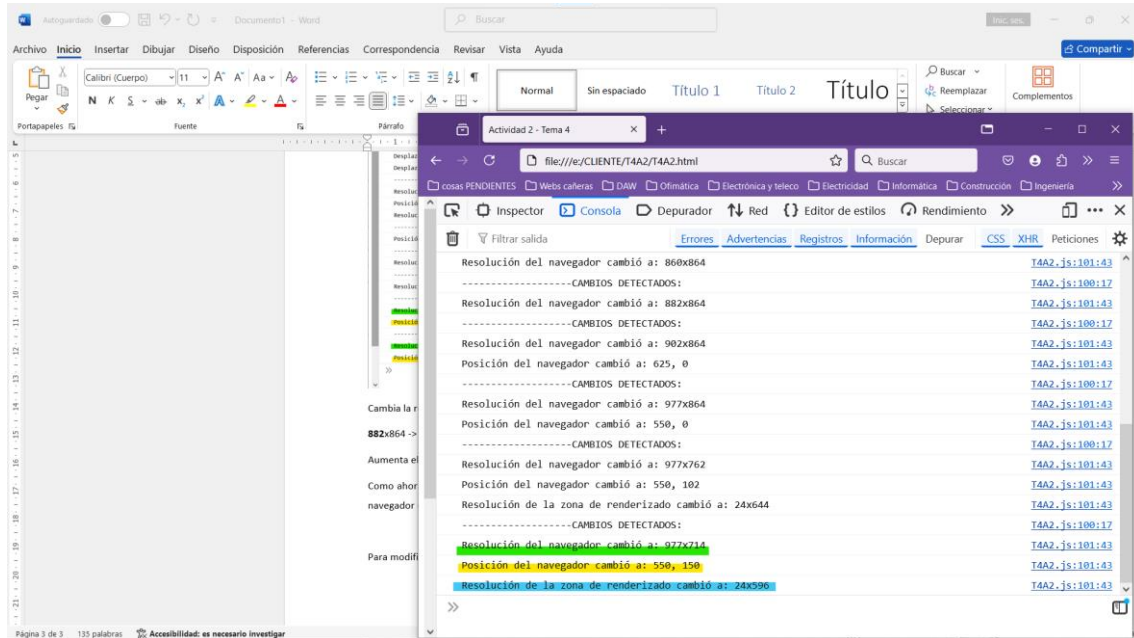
Autoguardado Documento1 - Word Buscar Inic. ses.

Archivo Inicio Insertar Dibujar Diseño Disposición Referencias Correspondencia Revisar Vista Ayuda Compartir

Pegar Calibri (Cuerpo) 11 N K S Normal Sin espaciado Título 1 Título 2 Título Buscar Reemplazar Seleccionar Complementos

Portapapeles Fuente Párrafo

Actividad 2 - Tema 4

file:///e:/CLIENTE/T4A2/T4A2.html Buscar

cosas PENDIENTES Webs cañeras DAW Ofimática Electrónica y teleco Electricidad Informática Construcción Ingeniería

Inspector Consola Depurador Red Editor de estilos Rendimiento

Filtrar salida Errores Advertencias Registros Información Depurar CSS XHR Peticiones

Resolución del navegador cambió a: 860x864 T4A2.js:101:43
-------------------CAMBIOS DETECTADOS: T4A2.js:100:17
Resolución del navegador cambió a: 882x864 T4A2.js:101:43
-------------------CAMBIOS DETECTADOS: T4A2.js:100:17
Resolución del navegador cambió a: 902x864 T4A2.js:101:43
Posición del navegador cambió a: 625, 0 T4A2.js:101:43
-------------------CAMBIOS DETECTADOS: T4A2.js:100:17
Resolución del navegador cambió a: 977x864 T4A2.js:101:43
Posición del navegador cambió a: 550, 0 T4A2.js:101:43
-------------------CAMBIOS DETECTADOS: T4A2.js:100:17
Resolución del navegador cambió a: 977x762 T4A2.js:101:43
Posición del navegador cambió a: 550, 102 T4A2.js:101:43
Resolución de la zona de renderizado cambió a: 24x644 T4A2.js:101:43
-------------------CAMBIOS DETECTADOS: T4A2.js:100:17
Resolución del navegador cambió a: 977x714 T4A2.js:101:43
Posición del navegador cambió a: 550, 150 T4A2.js:101:43
Resolución de la zona de renderizado cambió a: 24x596 T4A2.js:101:43

Cambia la r

882x864 ->

Aumenta el

Como ahor

navegador

Para modifi

Página 3 de 3 135 palabras Accesibilidad: es necesario investigar